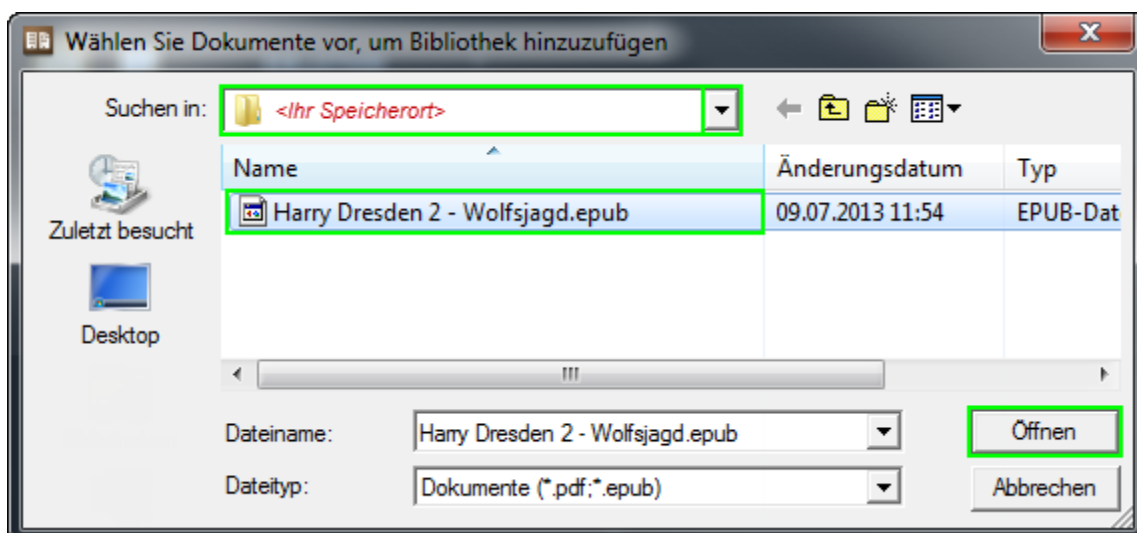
Wählen Sie Dokumente vor, um Bibliothek hinzuzufügen

Suchen in: <Ihr Speicherort>

Zuletzt besucht

Desktop

| Name | Änderungsdatum | Typ |
|---|---|---|
| Harry Dresden 2 - Wolfsjagd.epub | 09.07.2013 11:54 | EPUB-Dat |

Dateiname: Harry Dresden 2 - Wolfsjagd.epub

Dateityp: Dokumente (*.pdf;*.epub)

Öffnen

Abbrechen